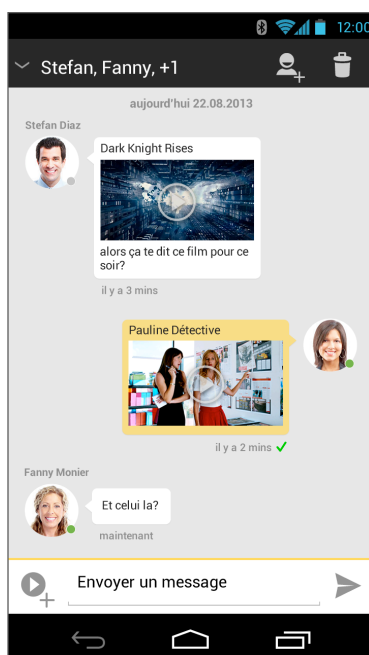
12:00

Stefan, Fanny, +1

aujourd'hui 22.08.2013

Stefan Diaz

Dark Knight Rises

alors ça te dit ce film pour ce soir?

il y a 3 mins

Pauline Détective

il y a 2 mins ✓

Fanny Monier

Et celui la?

maintenant

Envoyer un message